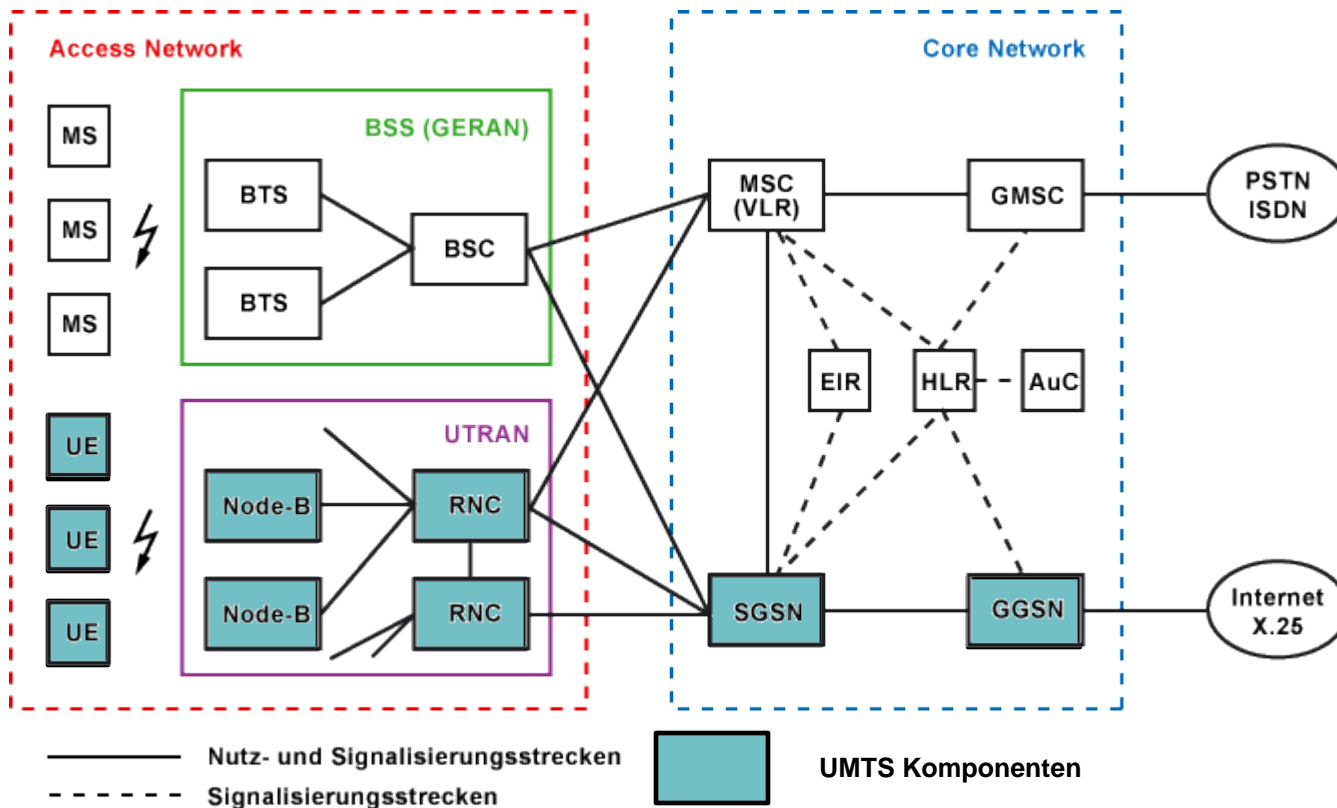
Access Network

BSS (GERAN)

MS

MS

MS

BTS

BTS

BSC

UTRAN

UE

UE

UE

Node-B

Node-B

RNC

RNC

Core Network

MSC (VLR)

GMSC

PSTN ISDN

EIR

HLR

AuC

SGSN

GGSN

Internet X.25

Nutz- und Signalisierungsstrecken

Signalisierungsstrecken

UMTS Komponenten